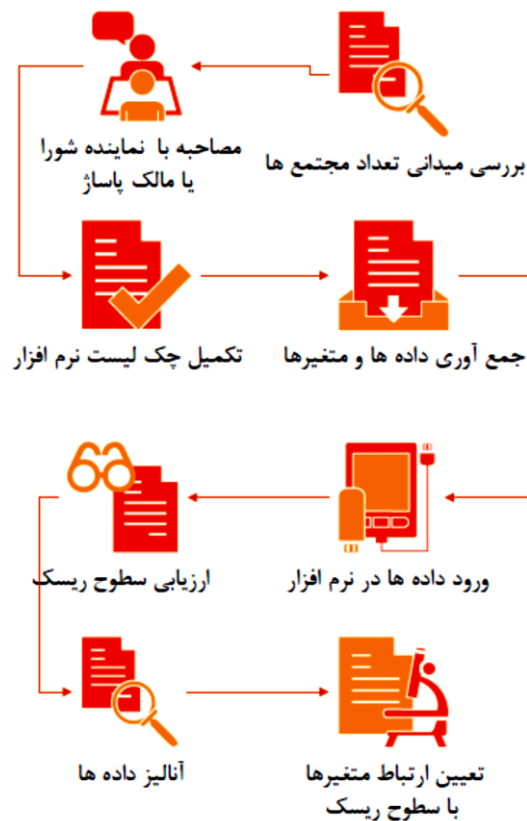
بررسی میدانی تعداد مجتمع ها

مصاحبه با نماینده شورا یا مالک پاساژ

تکمیل چک لیست نرم افزار

جمع آوری داده ها و متغیرها

ورود داده ها در نرم افزار

ارزیابی سطوح ریسک

آنالیز داده ها

تعیین ارتباط متغیرها با سطوح ریسک